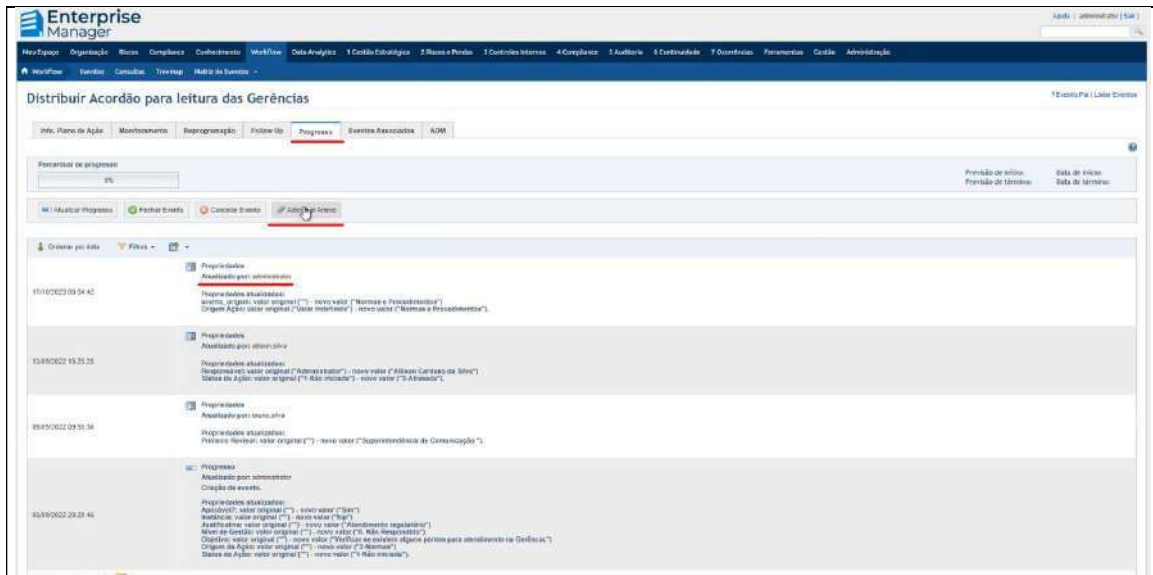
Enterprise Manager

Ajuda | administrator | Sair |

Meu Espaço Organização Riscos Compliance Conhecimento Workflow Data Analytics 1 Gestão Estratégica 2 Riscos e Perdas 3 Controles Internos 4 Compliance 5 Auditoria 6 Continuidade 7 Ocorrências Ferramentas Gestão Administração

Workflow Eventos Consultas Treemap Matriz de Eventos

Distribuir Acordão para leitura das Gerências

Evento Pai | Listar Eventos

Info. Plano de Ação Movimentação Reprogramação Follow Up Progresso Eventos Associados ADM

Percentual de progresso
0%

Previsão de início: Data de início:
Previsão de término: Data de término:

Atualizar Progresso Fechar Evento Cancelar Evento Adicionar Anexo

Ordenar por data Filtros

Propriedades
Atualizado por: administrator
17/10/2023 09:34:42
Propriedades atualizadas:
evento_origem: valor original ("") - novo valor ("Normas e Procedimentos")
Origem Ação: valor original ("Valor Indefinido") - novo valor ("Normas e Procedimentos").

Propriedades
Atualizado por: allison.silva
13/09/2022 15:25:25
Propriedades atualizadas:
Responsável: valor original ("Administrator") - novo valor ("Allison Cardoso da Silva")
Status da Ação: valor original ("1-Não iniciada") - novo valor ("3-Atrasada").

Propriedades
Atualizado por: bruno.silva
09/09/2022 09:55:36
Propriedades atualizadas:
Primeiro Revisor: valor original ("") - novo valor ("Superintendência de Comunicação ").

Progresso
Atualizado por: administrator
Criação de evento.
30/08/2022 20:23:46
Propriedades atualizadas:
Aplicável?: valor original ("") - novo valor ("Sim")
Instância: valor original ("") - novo valor ("Rar")
Justificativa: valor original ("") - novo valor ("Atendimento regulatório")
Nível de Gestão: valor original ("") - novo valor ("0. Não Respondido")
Objetivo: valor original ("") - novo valor ("Verificar se existem alguns pontos para atendimento na Gerência")
Origem da Ação: valor original ("") - novo valor ("2-Normas")
Status da Ação: valor original ("") - novo valor ("1-Não iniciada").